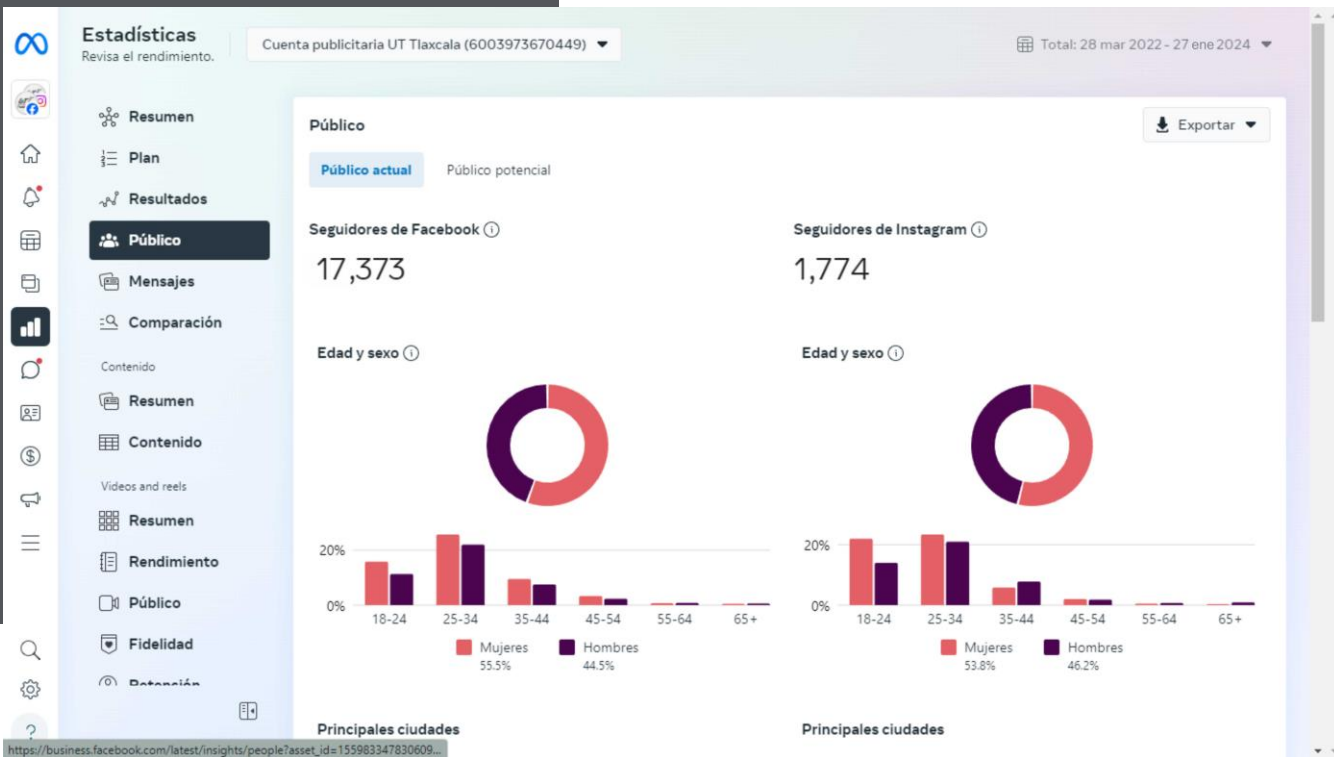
Estadísticas
Revisa el rendimiento.

Cuenta publicitaria UT Tlaxcala (6003973670449)

Total: 28 mar 2022 - 27 ene 2024

Resumen
Plan
Resultados
Público
Mensajes
Comparación
Contenido
Resumen
Contenido
Videos and reels
Resumen
Rendimiento
Público
Fidelidad
Retención

Público
Exportar
Público actual
Público potencial

Seguidores de Facebook
17,373

Seguidores de Instagram
1,774

Edad y sexo

| 20% |
| 0% |

18-24 25-34 35-44 45-54 55-64 65+

Mujeres 55.5%
Hombres 44.5%

Edad y sexo

20%
0%

18-24 25-34 35-44 45-54 55-64 65+

Mujeres 53.8%
Hombres 46.2%

Principales ciudades

Principales ciudades

https://business.facebook.com/latest/insights/people?asset_id=155983347830609...